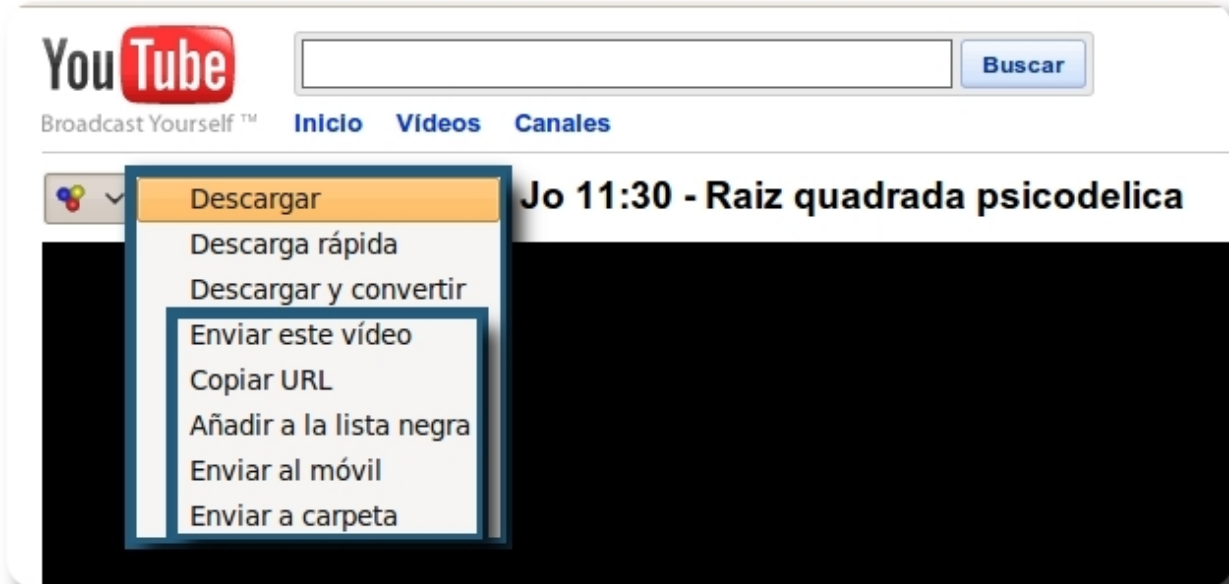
YouTube
Broadcast Yourself ™

Buscar

Inicio Vídeos Canales

Descargar
Descarga rápida
Descargar y convertir
Enviar este vídeo
Copiar URL
Añadir a la lista negra
Enviar al móvil
Enviar a carpeta

Jo 11:30 - Raiz quadrada psicodelica